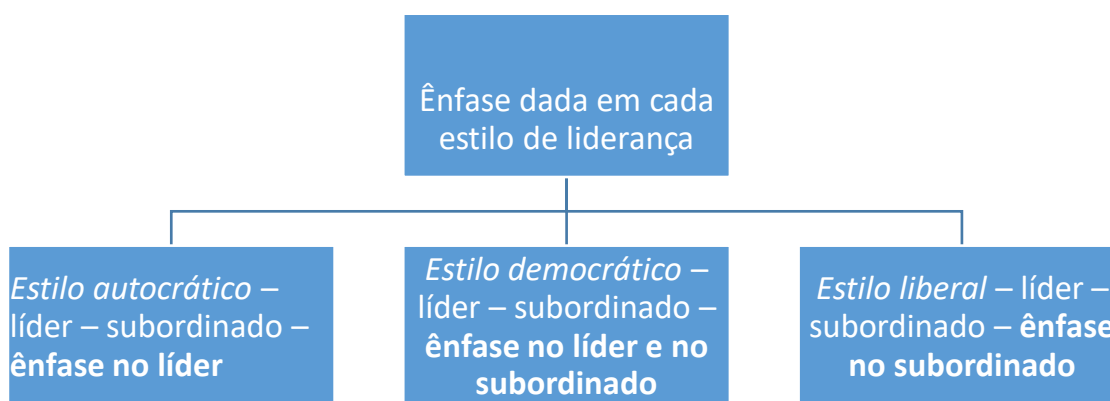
Ênfase dada em cada estilo de liderança

*Estilo autocrático* – líder – subordinado – **ênfase no líder**

*Estilo democrático* – líder – subordinado – **ênfase no líder e no subordinado**

*Estilo liberal* – líder – subordinado – **ênfase no subordinado**